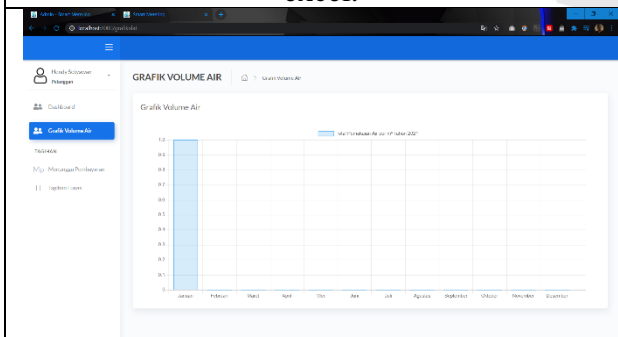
Admin - Smart Watering
Smart Watering
localhost:8080/grafikair

Hendy Setiawan
Pelanggan

Dashboard
Grafik Volume Air
TAGIHAN
Menunggu Pembayaran
Jumlah Lunas

GRAFIK VOLUME AIR
Grafik Volume Air

Grafik Volume Air

Vol Pemakaian Air per Bulan 2021

1.0
0.9
0.8
0.7
0.6
0.5
0.4
0.3
0.2
0.1
0

Januari
Februari
Maret
April
Mei
Juni
Juli
Agustus
September
Oktober
November
Desember